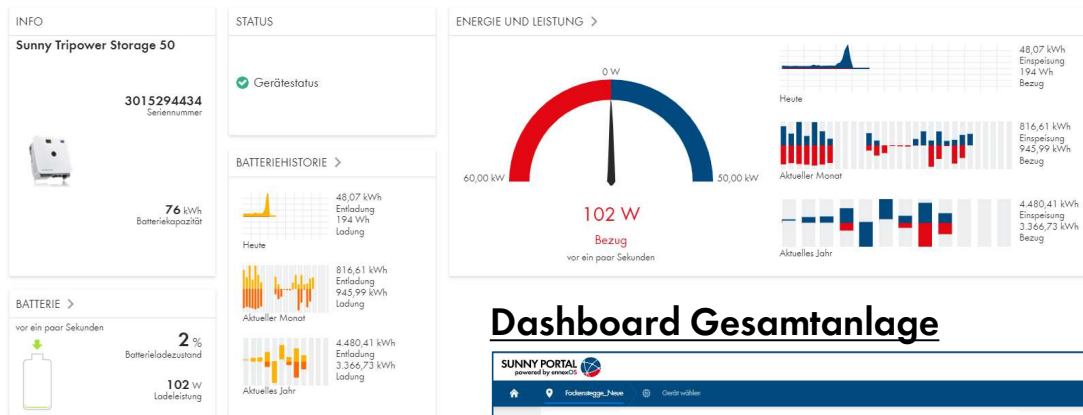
INFO

Sunny Tripower Storage 50

3015294434
Seriennummer

76 kWh
Batteriekapazität

BATTERIE >

vor ein paar Sekunden

2 %
Batterieladezustand

102 W
Ladeleistung

STATUS

Gerätestatus

BATTERIEHISTORIE >

48,07 kWh
Entladung
194 Wh
Ladung

Heute

816,61 kWh
Entladung
945,99 kWh
Ladung

Aktueller Monat

4.480,41 kWh
Entladung
3.366,73 kWh
Ladung

Aktuelles Jahr

ENERGIE UND LEISTUNG >

0 W

60,00 kW

50,00 kW

102 W

Bezug

vor ein paar Sekunden

48,07 kWh
Einspeisung
194 Wh
Bezug

Heute

816,61 kWh
Einspeisung
945,99 kWh
Bezug

Aktueller Monat

4.480,41 kWh
Einspeisung
3.366,73 kWh
Bezug

Aktuelles Jahr

Dashboard Gesamtanlage

SUNNY PORTAL
powered by ennexOS

Fockenstegge_Neue

Gerät wähler